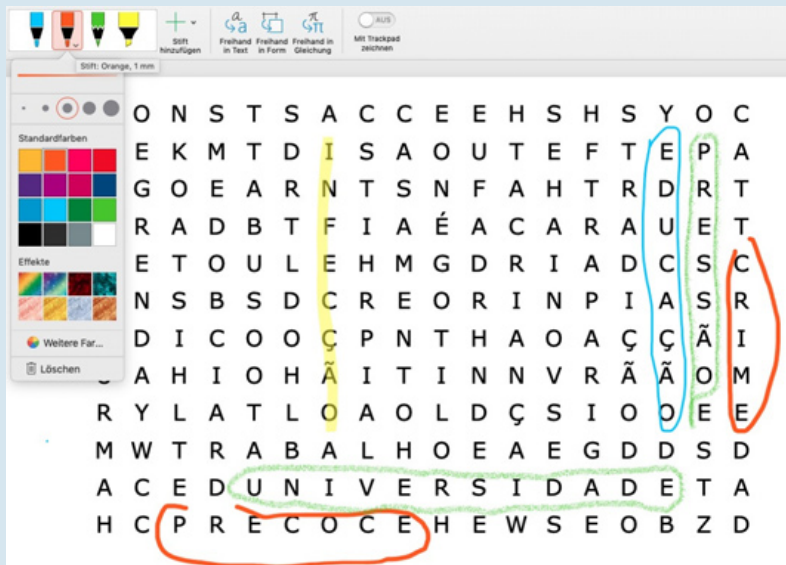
Stift hinzufügen
Freihand in Text
Freihand in Form
Freihand in Gleichung
AUS
Mit Trackpad zeichnen
Stift: Orange, 1 mm
Standardfarben
Effekte
Weitere Far...
Löschen

| | | | | | | | | | | | | | | | | |
|---|---|---|---|---|---|---|---|---|---|---|---|---|---|---|---|---|
| | O | N | S | T | S | A | C | C | E | E | H | S | H | S | Y | O | C |
| | E | K | M | T | D | I | S | A | O | U | T | E | F | T | E | P | A |
| | G | O | E | A | R | N | T | S | N | F | A | H | T | R | D | R | T |
| | R | A | D | B | T | F | I | A | É | A | C | A | R | A | U | E | T |
| | E | T | O | U | L | E | H | M | G | D | R | I | A | D | C | S | C |
| | N | S | B | S | D | C | R | E | O | R | I | N | P | I | A | S | R |
| | D | I | C | O | O | Ç | P | N | T | H | A | O | A | Ç | Ç | Ã | I |
| | A | H | I | O | H | Ã | I | T | I | N | N | V | R | Ã | Ã | O | M |
| R | Y | L | A | T | L | O | A | O | L | D | Ç | S | I | O | O | E | E |
| M | W | T | R | A | B | A | L | H | O | E | A | E | G | D | D | S | D |
| A | C | E | D | U | N | I | V | E | R | S | I | D | A | D | E | T | A |
| H | C | P | R | E | C | O | C | E | H | E | W | S | E | O | B | Z | D |